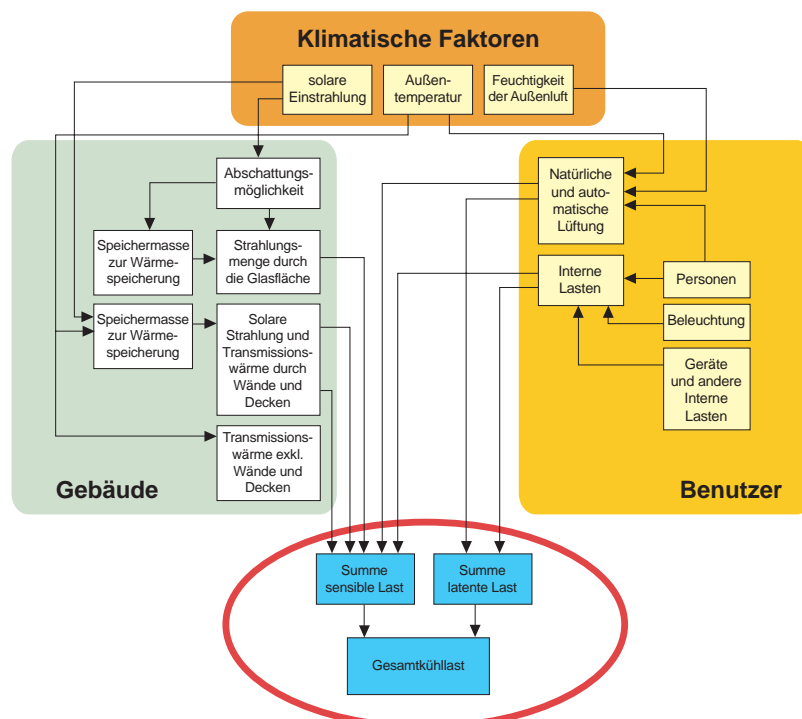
Klimatische Faktoren

solare Einstrahlung

Außentemperatur

Feuchtigkeit der Außenluft

Abschattungsmöglichkeit

Speichermasse zur Wärmespeicherung

Strahlungsmenge durch die Glasfläche

Speichermasse zur Wärmespeicherung

Solare Strahlung und Transmissionswärme durch Wände und Decken

Transmissionswärme exkl. Wände und Decken

Gebäude

Natürliche und automatische Lüftung

Interne Lasten

Personen

Beleuchtung

Geräte und andere Interne Lasten

Benutzer

Summe sensible Last

Summe latente Last

Gesamtkühllast